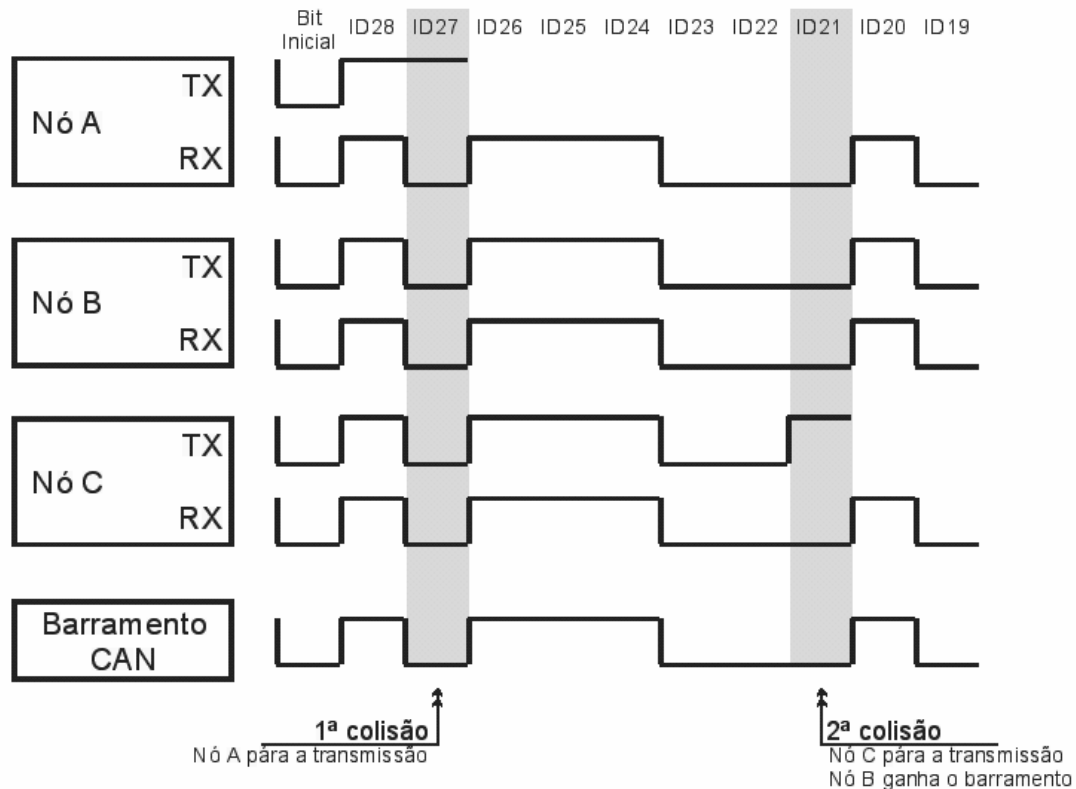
Bit Inicial ID28 ID27 ID26 ID25 ID24 ID23 ID22 ID21 ID20 ID19

Nó A
TX
RX

Nó B
TX
RX

Nó C
TX
RX

Barramento CAN

1ª colisão
Nó A pára a transmissão

2ª colisão
Nó C pára a transmissão
Nó B ganha o barramento